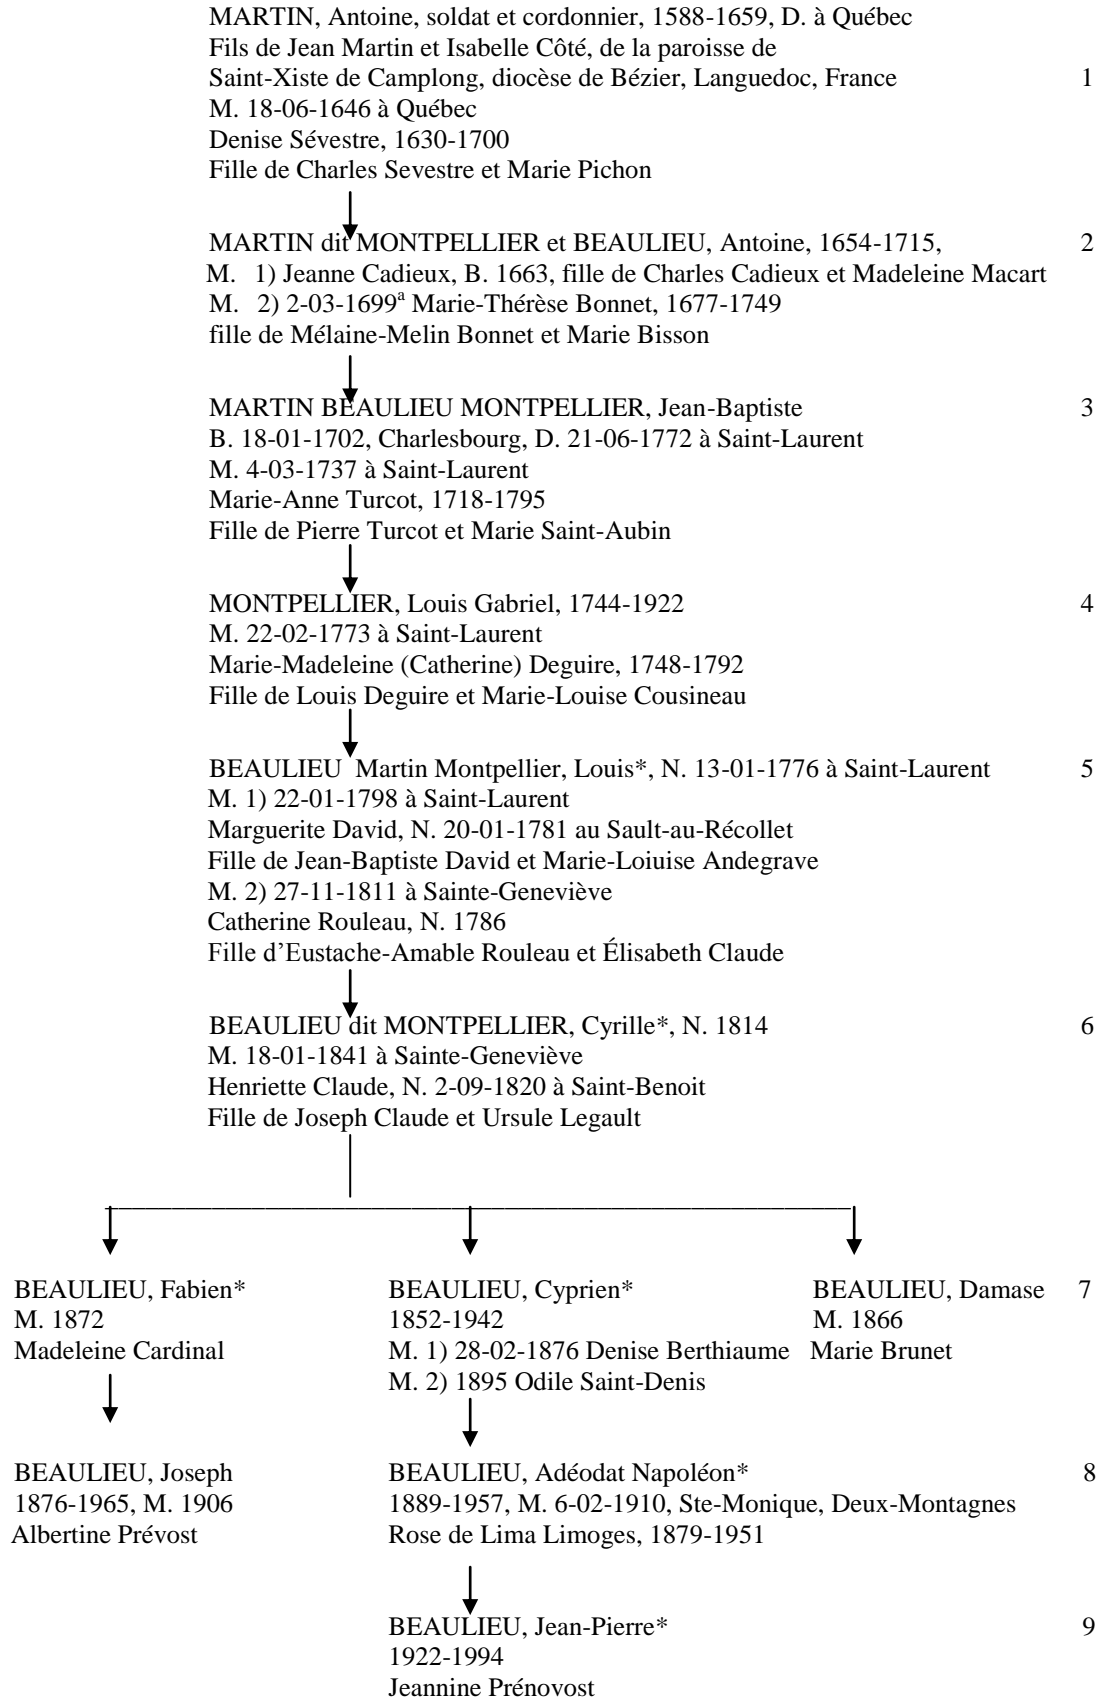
MARTIN, Antoine, soldat et cordonnier, 1588-1659, D. à Québec
Fils de Jean Martin et Isabelle Côté, de la paroisse de Saint-Xiste de Camplong, diocèse de Bézier, Languedoc, France
M. 18-06-1646 à Québec
Denise Sévestre, 1630-1700
Fille de Charles Sevestre et Marie Pichon

1

MARTIN dit MONTPELLIER et BEAULIEU, Antoine, 1654-1715,
M. 1) Jeanne Cadieux, B. 1663, fille de Charles Cadieux et Madeleine Macart
M. 2) 2-03-1699$^a$ Marie-Thérèse Bonnet, 1677-1749
fille de Mélaine-Melin Bonnet et Marie Bisson

2

MARTIN BEAULIEU MONTPELLIER, Jean-Baptiste
B. 18-01-1702, Charlesbourg, D. 21-06-1772 à Saint-Laurent
M. 4-03-1737 à Saint-Laurent
Marie-Anne Turcot, 1718-1795
Fille de Pierre Turcot et Marie Saint-Aubin

3

MONTPELLIER, Louis Gabriel, 1744-1922
M. 22-02-1773 à Saint-Laurent
Marie-Madeleine (Catherine) Deguire, 1748-1792
Fille de Louis Deguire et Marie-Louise Cousineau

4

BEAULIEU Martin Montpellier, Louis*, N. 13-01-1776 à Saint-Laurent
M. 1) 22-01-1798 à Saint-Laurent
Marguerite David, N. 20-01-1781 au Sault-au-Récollet
Fille de Jean-Baptiste David et Marie-Loiuise Andegrave
M. 2) 27-11-1811 à Sainte-Geneviève
Catherine Rouleau, N. 1786
Fille d'Eustache-Amable Rouleau et Élisabeth Claude

5

BEAULIEU dit MONTPELLIER, Cyrille*, N. 1814
M. 18-01-1841 à Sainte-Geneviève
Henriette Claude, N. 2-09-1820 à Saint-Benoit
Fille de Joseph Claude et Ursule Legault

6

BEAULIEU, Fabien*
M. 1872
Madeleine Cardinal

BEAULIEU, Cyprien*
1852-1942
M. 1) 28-02-1876 Denise Berthiaume
M. 2) 1895 Odile Saint-Denis

BEAULIEU, Damase
M. 1866
Marie Brunet

7

BEAULIEU, Joseph
1876-1965, M. 1906
Albertine Prévost

BEAULIEU, Adéodat Napoléon*
1889-1957, M. 6-02-1910, Ste-Monique, Deux-Montagnes
Rose de Lima Limoges, 1879-1951

8

BEAULIEU, Jean-Pierre*
1922-1994
Jeannine Prénovost

9